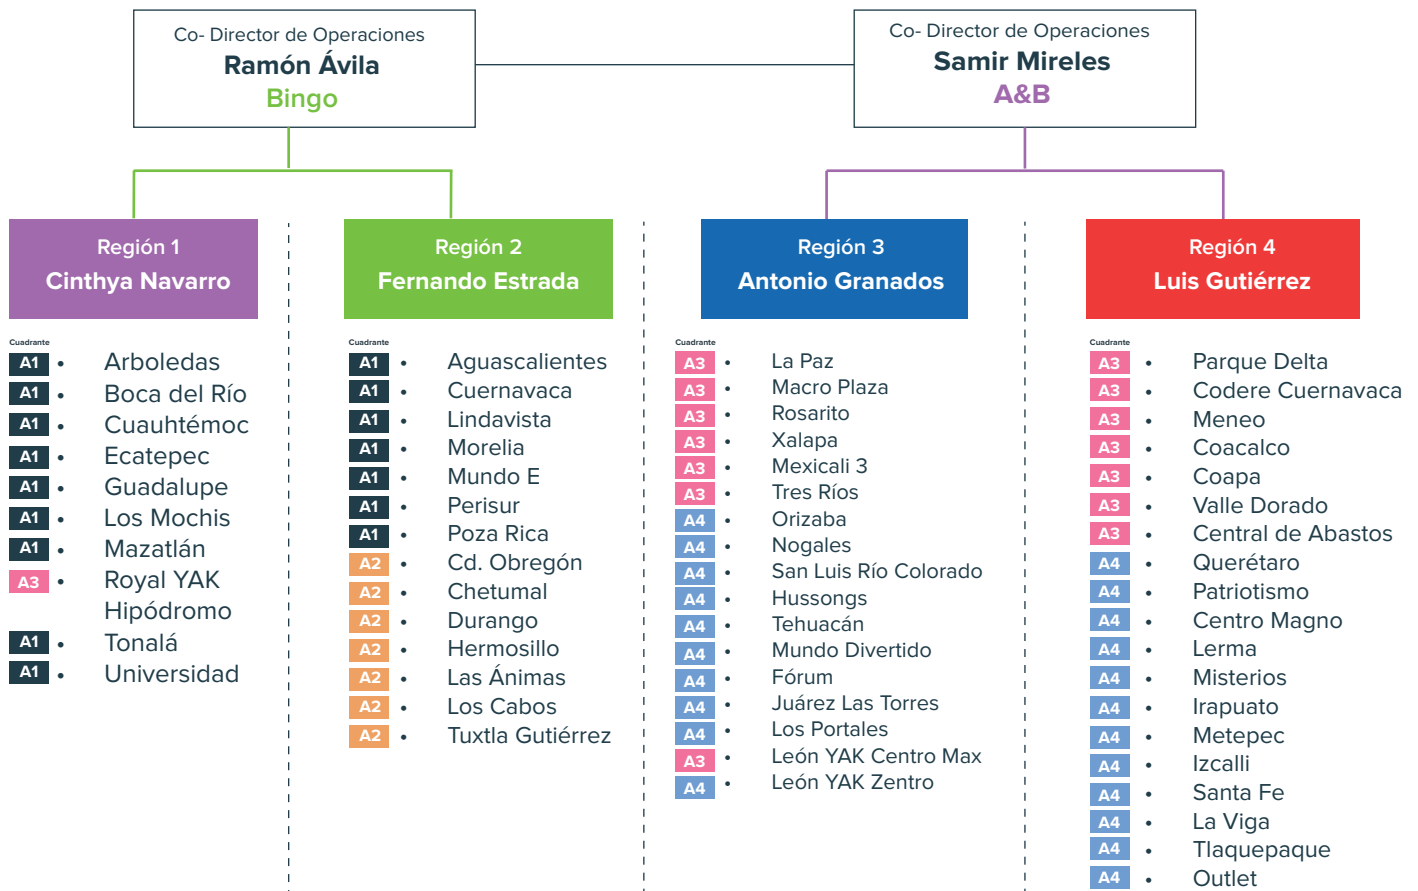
Co- Director de Operaciones
Ramón Ávila
Bingo

Co- Director de Operaciones
Samir Mireles
A&B

Región 1
Cinthya Navarro

Cuadrante
A1 • Arboledas
A1 • Boca del Río
A1 • Cuauhtémoc
A1 • Ecatepec
A1 • Guadalupe
A1 • Los Mochis
A1 • Mazatlán
A3 • Royal YAK Hipódromo
A1 • Tonalá
A1 • Universidad

Región 2
Fernando Estrada

Cuadrante
A1 • Aguascalientes
A1 • Cuernavaca
A1 • Lindavista
A1 • Morelia
A1 • Mundo E
A1 • Perisur
A1 • Poza Rica
A2 • Cd. Obregón
A2 • Chetumal
A2 • Durango
A2 • Hermosillo
A2 • Las Ánimas
A2 • Los Cabos
A2 • Tuxtla Gutiérrez

Región 3
Antonio Granados

Cuadrante
A3 • La Paz
A3 • Macro Plaza
A3 • Rosarito
A3 • Xalapa
A3 • Mexicali 3
A3 • Tres Ríos
A4 • Orizaba
A4 • Nogales
A4 • San Luis Río Colorado
A4 • Hussongs
A4 • Tehuacán
A4 • Mundo Divertido
A4 • Fórum
A4 • Juárez Las Torres
A4 • Los Portales
A3 • León YAK Centro Max
A4 • León YAK Zentro

Región 4
Luis Gutiérrez

Cuadrante
A3 • Parque Delta
A3 • Codere Cuernavaca
A3 • Meneo
A3 • Coacalco
A3 • Coapa
A3 • Valle Dorado
A3 • Central de Abastos
A4 • Querétaro
A4 • Patriotismo
A4 • Centro Magno
A4 • Lerma
A4 • Misterios
A4 • Irapuato
A4 • Metepec
A4 • Izcalli
A4 • Santa Fe
A4 • La Viga
A4 • Tlaquepaque
A4 • Outlet